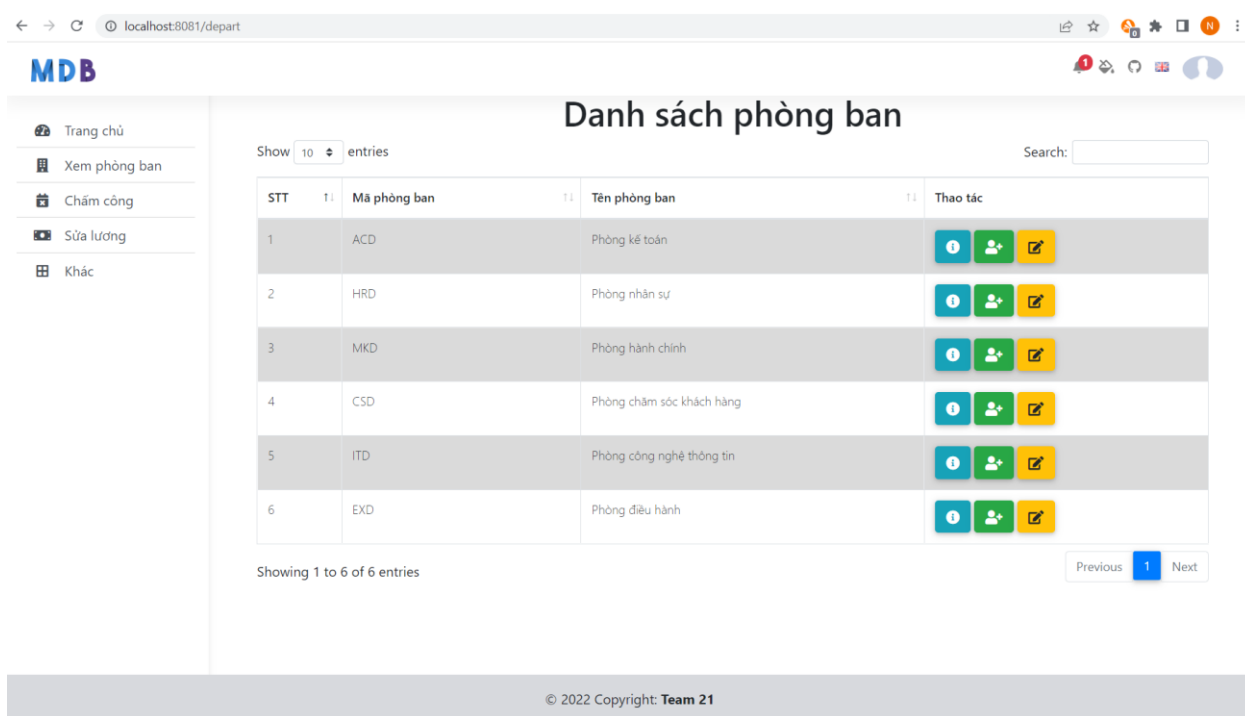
localhost:8081/depart

MDB

Trang chủ
Xem phòng ban
Chấm công
Sửa lương
Khác

Danh sách phòng ban

Show 10 entries

Search:

| STT | Mã phòng ban | Tên phòng ban | Thao tác |
|---|---|---|---|
| 1 | ACD | Phòng kế toán | |
| 2 | HRD | Phòng nhân sự | |
| 3 | MKD | Phòng hành chính | |
| 4 | CSD | Phòng chăm sóc khách hàng | |
| 5 | ITD | Phòng công nghệ thông tin | |
| 6 | EXD | Phòng điều hành | |

Showing 1 to 6 of 6 entries

Previous 1 Next

© 2022 Copyright: Team 21